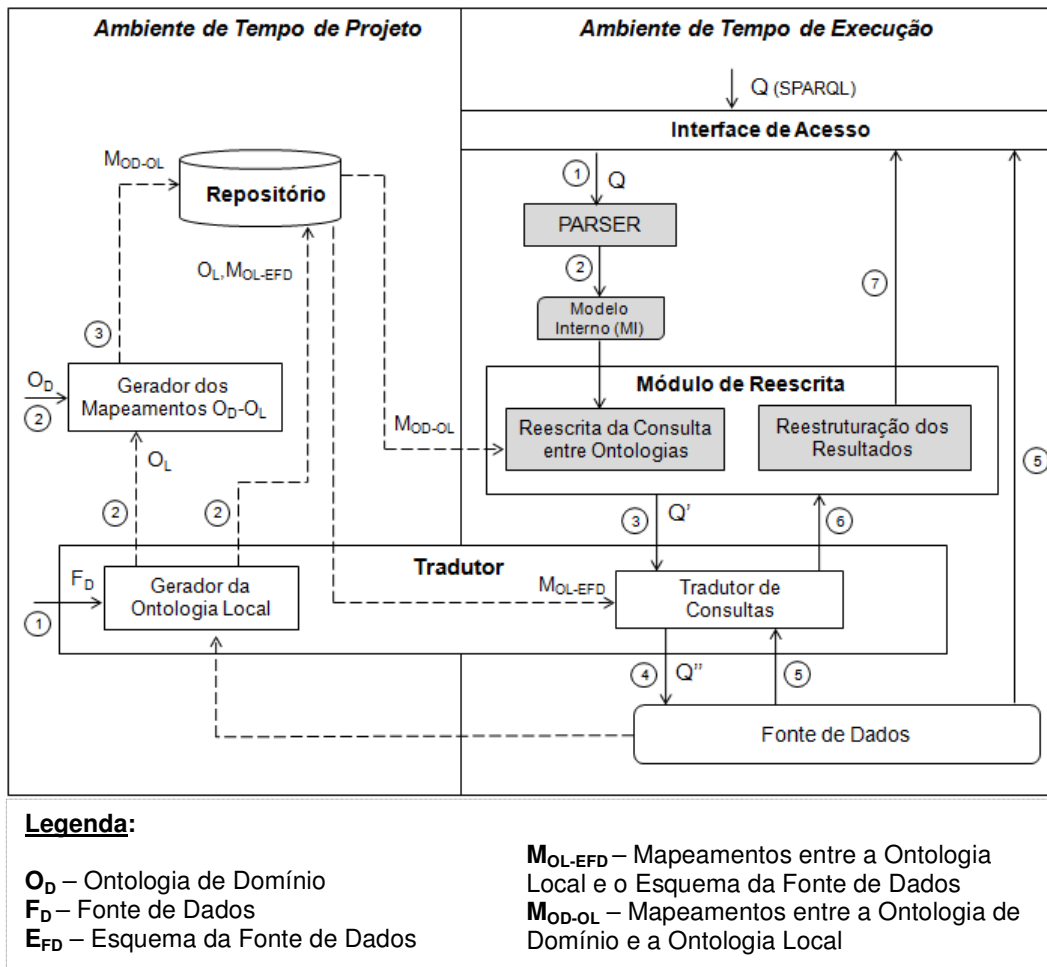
Ambiente de Tempo de Projeto

Ambiente de Tempo de Execução

Q (SPARQL)

Interface de Acesso

$M_{OD-OL}$

Repositório

$O_L, M_{OL-EFD}$

1 Q

PARSER

2

Modelo Interno (MI)

7

3

$O_D$

2

Gerador dos Mapeamentos $O_D$-$O_L$

Módulo de Reescrita

$M_{OD-OL}$

Reescrita da Consulta entre Ontologias

Reestruturação dos Resultados

5

$O_L$

2

2

3 Q'

6

Tradutor

$F_D$

1

Gerador da Ontologia Local

$M_{OL-EFD}$

Tradutor de Consultas

4 Q''

5

Fonte de Dados

Legenda:

$O_D$ – Ontologia de Domínio
$F_D$ – Fonte de Dados
$E_{FD}$ – Esquema da Fonte de Dados

$M_{OL-EFD}$ – Mapeamentos entre a Ontologia Local e o Esquema da Fonte de Dados
$M_{OD-OL}$ – Mapeamentos entre a Ontologia de Domínio e a Ontologia Local